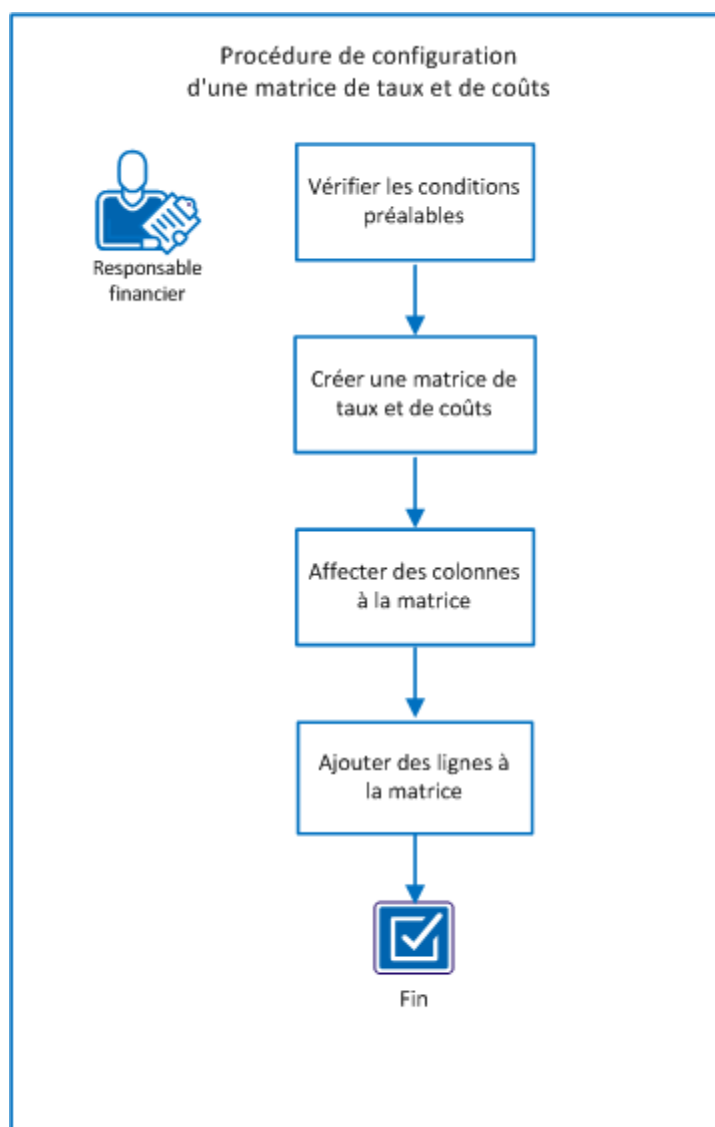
Procédure de configuration d'une matrice de taux et de coûts

Responsable financier

Vérifier les conditions préalables

Créer une matrice de taux et de coûts

Affecter des colonnes à la matrice

Ajouter des lignes à la matrice

Fin